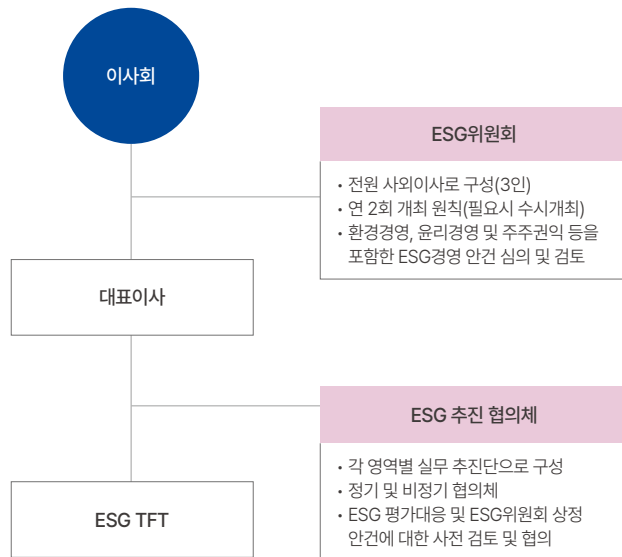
이사회

ESG위원회

· 전원 사외이사로 구성(3인)
· 연 2회 개최 원칙(필요시 수시개최)
· 환경경영, 윤리경영 및 주주권익 등을 포함한 ESG경영 안건 심의 및 검토

대표이사

ESG 추진 협의체

· 각 영역별 실무 추진단으로 구성
· 정기 및 비정기 협의체
· ESG 평가대응 및 ESG위원회 상정 안건에 대한 사전 검토 및 협의

ESG TFT